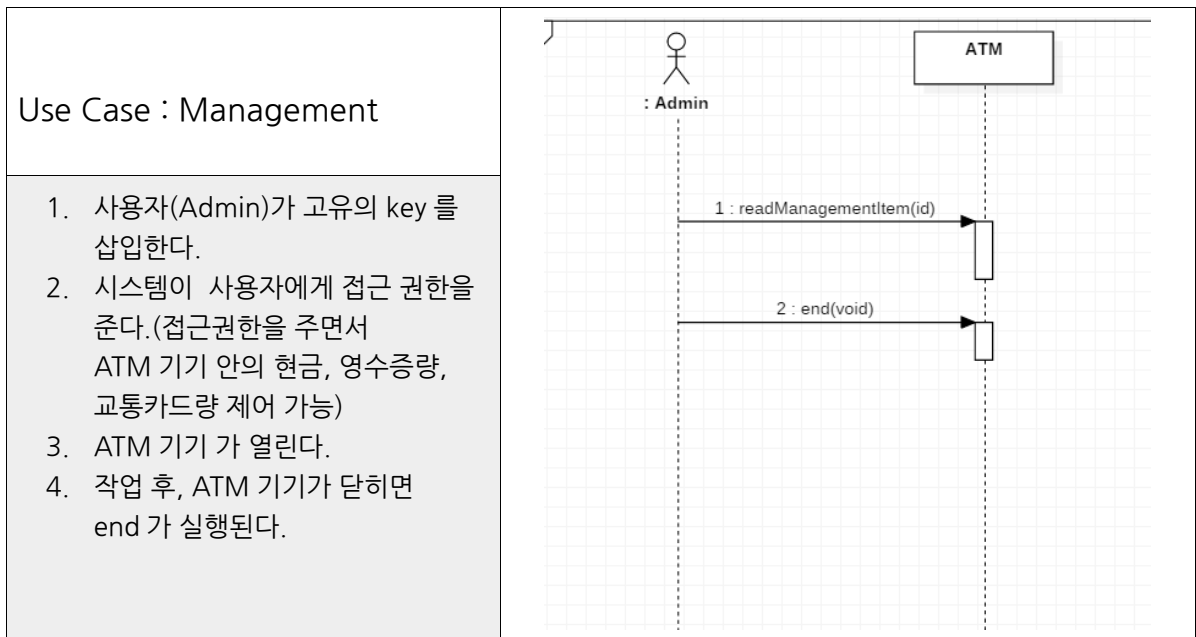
Use Case : Management

1. 사용자(Admin)가 고유의 key 를 삽입한다.
2. 시스템이 사용자에게 접근 권한을 준다.(접근권한을 주면서 ATM 기기 안의 현금, 영수증량, 교통카드량 제어 가능)
3. ATM 기기 가 열린다.
4. 작업 후, ATM 기기가 닫히면 end 가 실행된다.

: Admin

ATM

1 : readManagementItem(id)

2 : end(void)